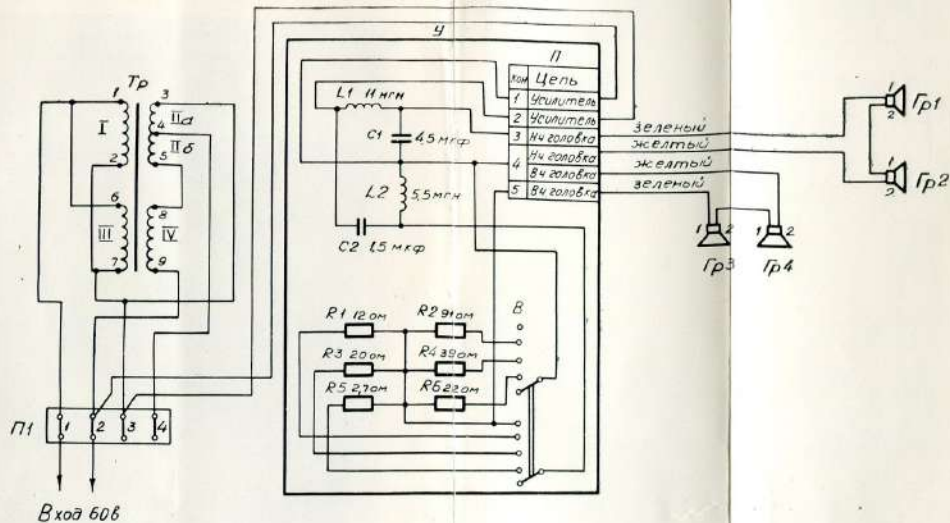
У

Тр
1
3
I
4
IIа
5
IIб
2
6
8
III
IV
7
9

П1
1
2
3
4

Вход 60в

L1 11 мгн
C1 4,5 мкф
L2 5,5 мгн
C2 1,5 мкф

П
| ком | Цепь |
|---|---|
| 1 | Усилитель |
| 2 | Усилитель |
| 3 | Нч головка |
| 4 | Нч головка |
| 4 | Вч головка |
| 5 | Вч головка |

R1 12 ом
R2 9 ом
R3 20 ом
R4 39 ом
R5 2,7 ом
R6 22 ом
В

зеленый
желтый
желтый
зеленый

1
2
Гр1
1
2
Гр2
1
2
Гр3
1
2
Гр4